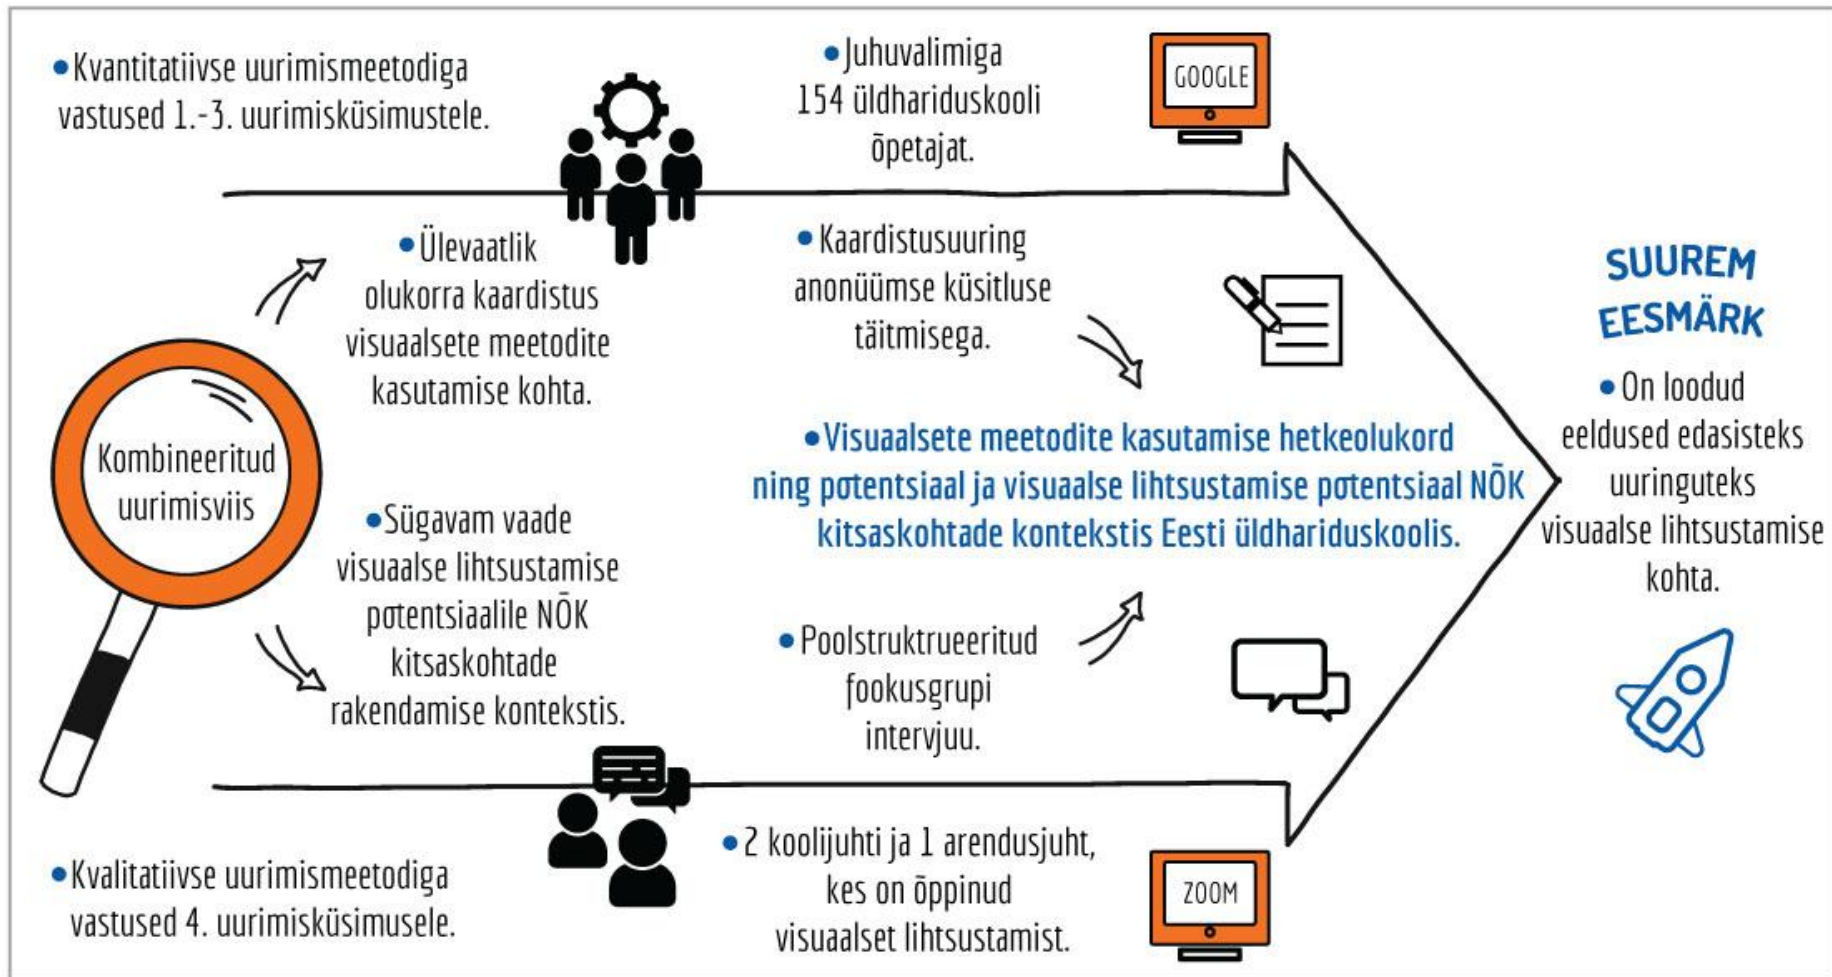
•Kvantitatiivse uurimismeetodiga vastused 1.-3. uurimisküsimustele.

•Juhuvalimiga 154 üldhariduskooli õpetajat.

GOOGLE

•Ülevaatlik olukorra kaardistus visuaalsete meetodite kasutamise kohta.

•Kaardistusuuring anonüümse küsitluse täitmisega.

SUUREM EESMÄRK

•On loodud eeldused edasisteks uuringuteks visuaalse lihtsustamise kohta.

Kombineeritud uurimisviis

•Visuaalsete meetodite kasutamise hetkeolukord ning potentsiaal ja visuaalse lihtsustamise potentsiaal NÕK kitsaskohtade kontekstis Eesti üldhariduskoolis.

•Sügavam vaade visuaalse lihtsustamise potentsiaalile NÕK kitsaskohtade rakendamise kontekstis.

•Poolstruktrueeritud fookusgrupi intervjuu.

•Kvalitatiivse uurimismeetodiga vastused 4. uurimisküsimusele.

•2 koolijuhti ja 1 arendusjuht, kes on õppinud visuaalset lihtsustamist.

ZOOM